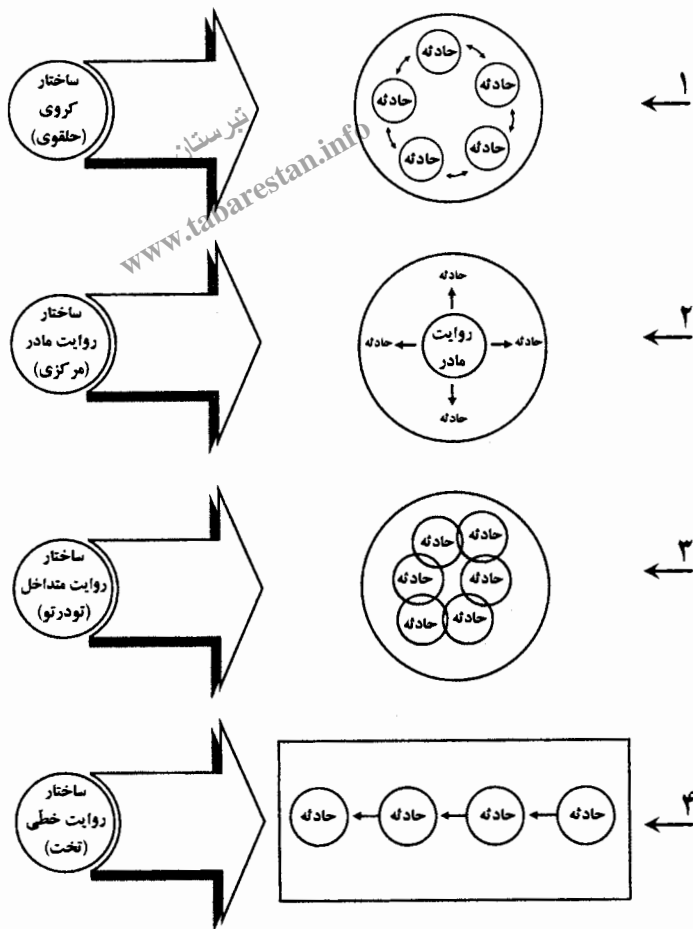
۱
حادثه
حادثه
حادثه
حادثه
حادثه
ساختار کروی (حلقوی)

تبرستان
www.tabarestan.info

۲
حادثه
حادثه
روایت مادر
حادثه
حادثه
ساختار روایت مادر (مرکزی)

۳
حادثه
حادثه
حادثه
حادثه
حادثه
حادثه
ساختار روایت متداخل (تودرتو)

۴
حادثه
حادثه
حادثه
حادثه
ساختار روایت خطی (تخت)